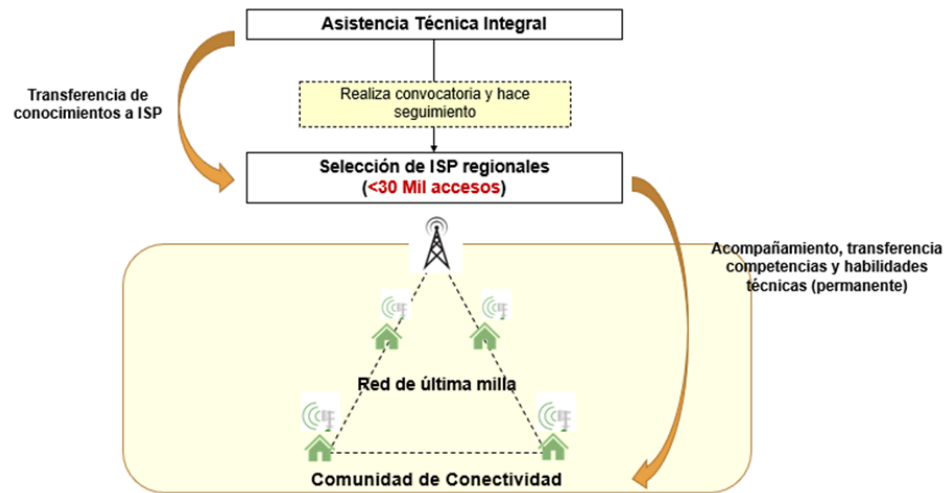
Asistencia Técnica Integral

Transferencia de conocimientos a ISP

Realiza convocatoria y hace seguimiento

Selección de ISP regionales
(<30 Mil accesos)

Acompañamiento, transferencia competencias y habilidades técnicas (permanente)

Red de última milla

Comunidad de Conectividad